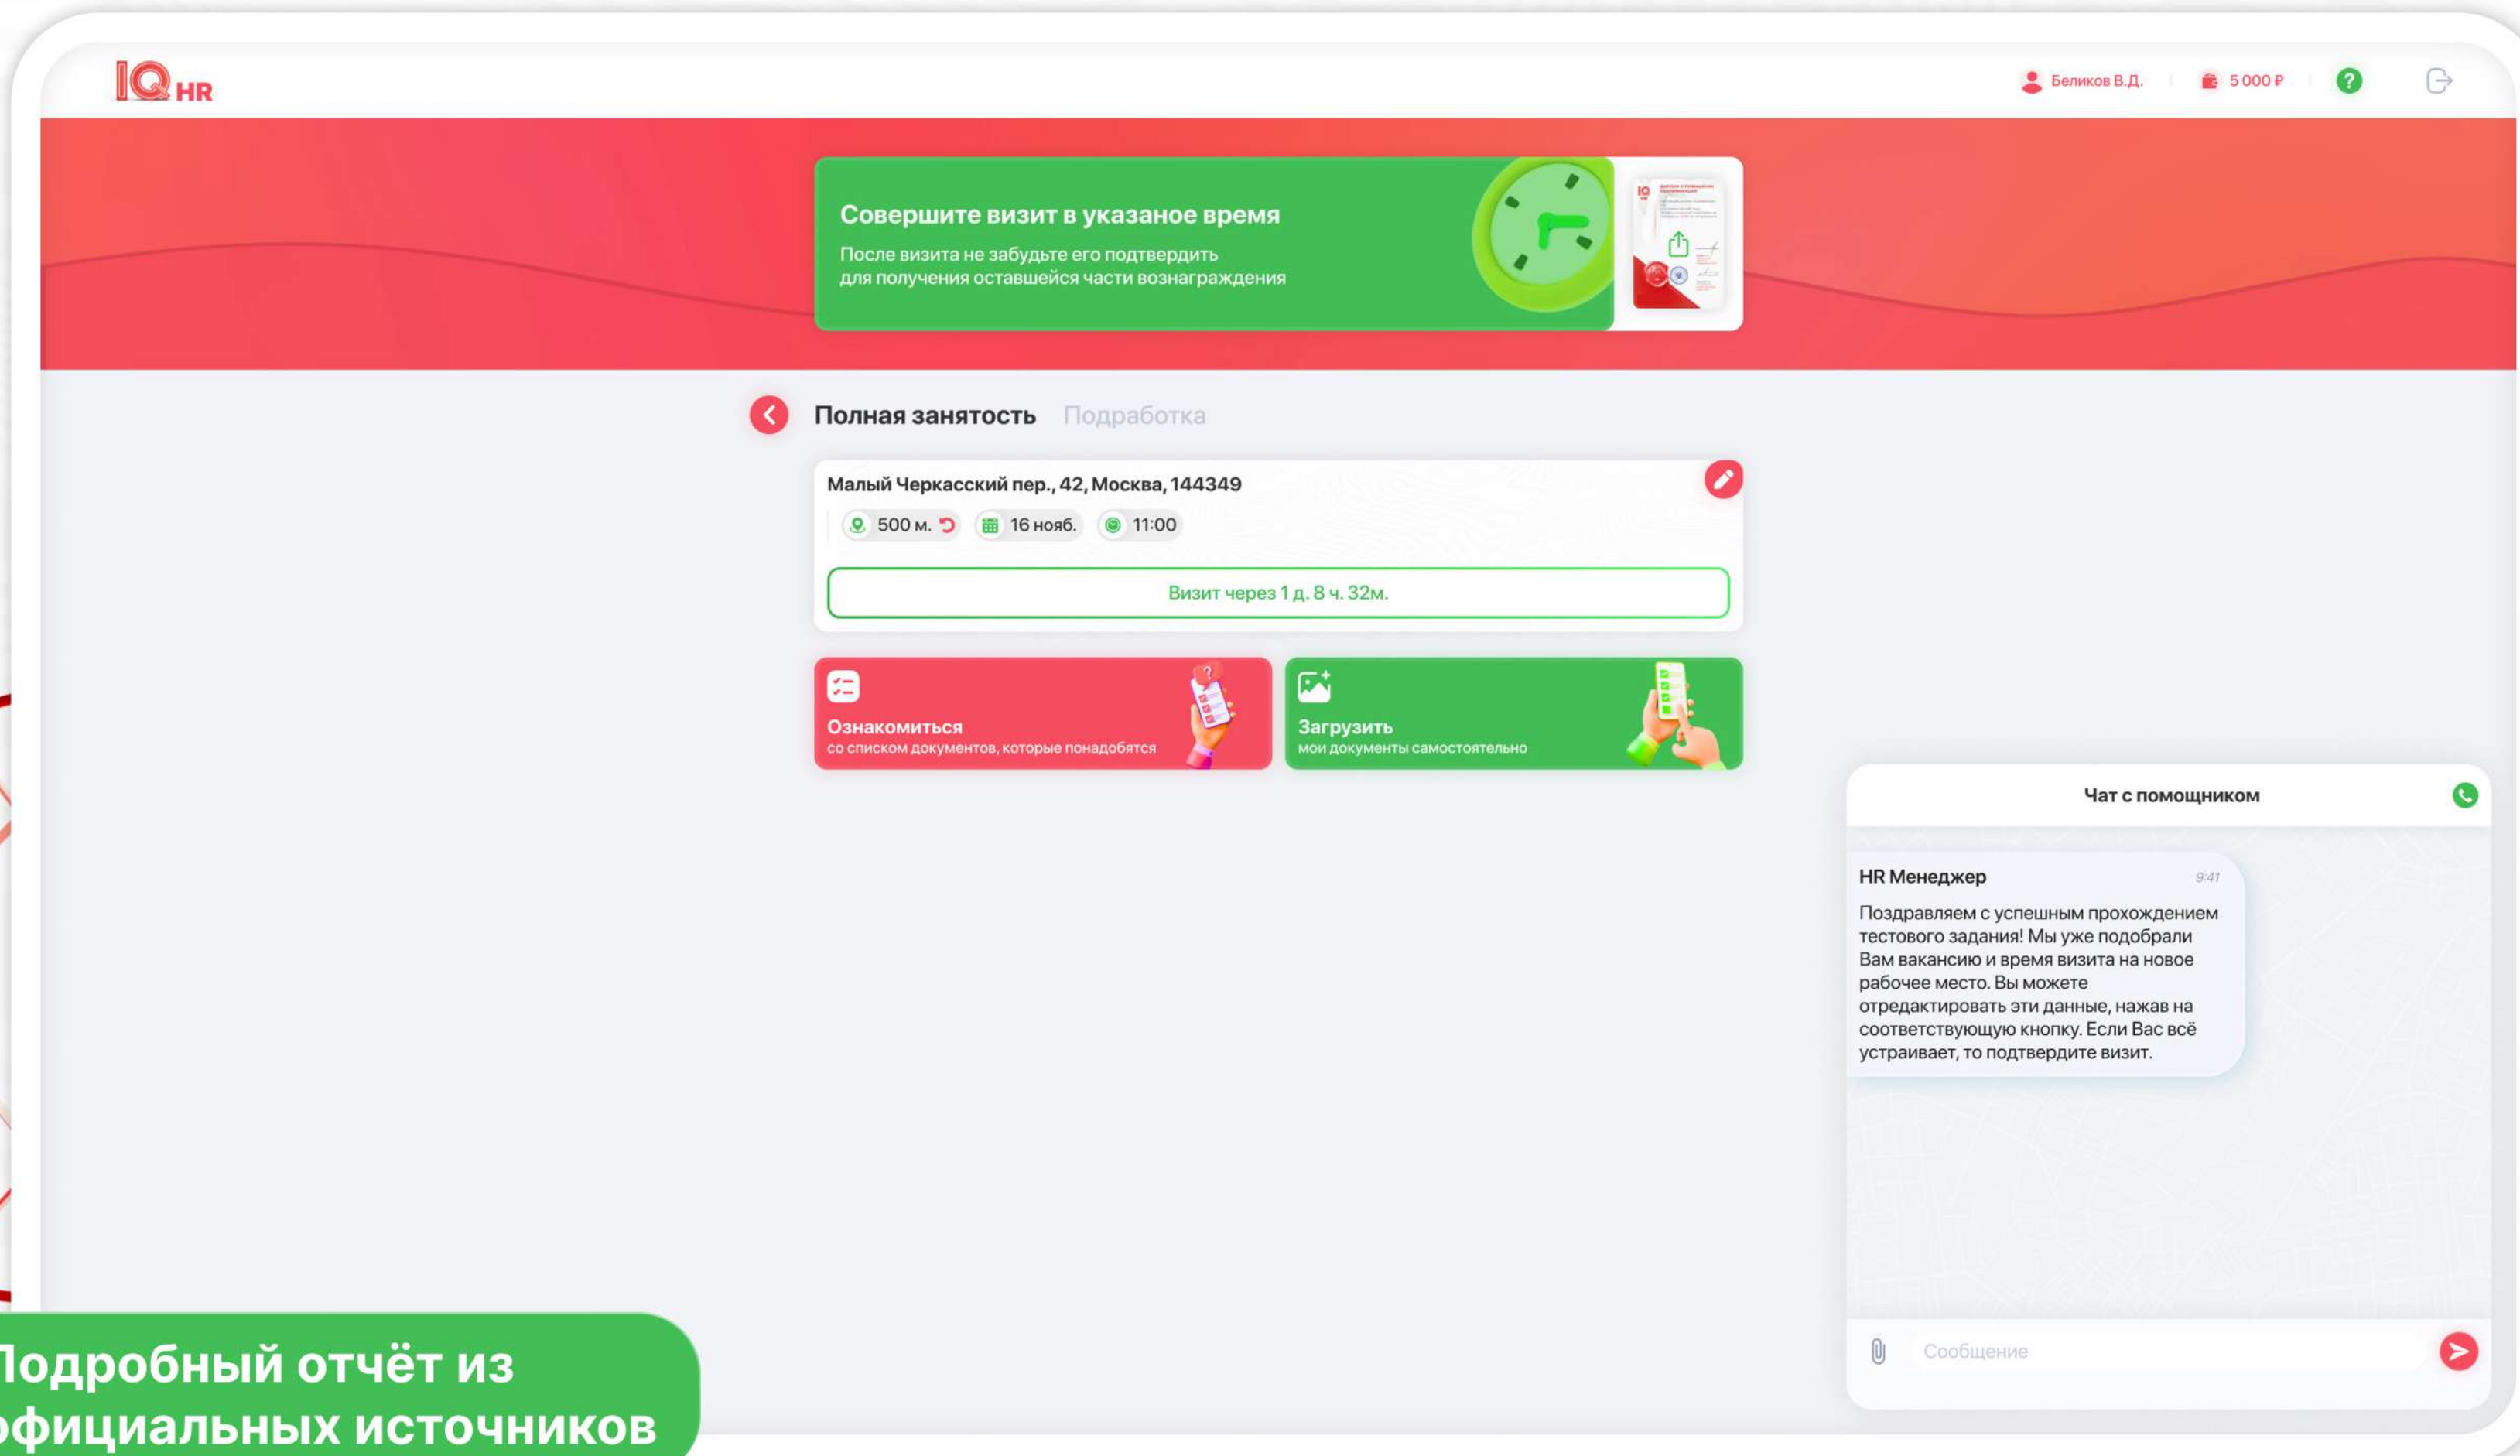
IQ HR

Беликов В.Д. 5 000 ₽

Совершите визит в указаное время
После визита не забудьте его подтвердить для получения оставшейся части вознаграждения

Полная занятость Подработка

Малый Черкасский пер., 42, Москва, 144349
500 м. 16 нояб. 11:00

Визит через 1 д. 8 ч. 32м.

Ознакомиться
со списком документов, которые понадобятся

Загрузить
мои документы самостоятельно

Чат с помощником

HR Менеджер 9:41
Поздравляем с успешным прохождением тестового задания! Мы уже подобрали Вам вакансию и время визита на новое рабочее место. Вы можете отредактировать эти данные, нажав на соответствующую кнопку. Если Вас всё устраивает, то подтвердите визит.

Сообщение

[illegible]одробный отчёт из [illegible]фициальных источников